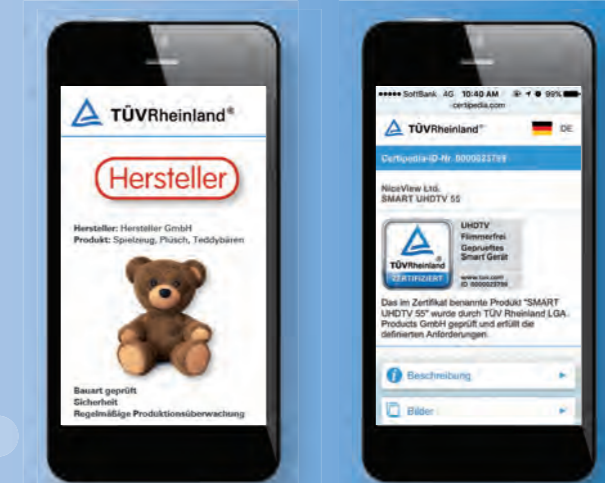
TÜVRheinland®

Hersteller

Hersteller: Hersteller GmbH
Produkt: Spielzeug, Plüsch, Teddybären

Bauart geprüft
Sicherheit
Regelmäßige Produktionsüberwachung

●●●●● SoftBank 4G 10:40 AM 99%
certipedia.com

TÜVRheinland® DE

Certipedia-ID-Nr. 0000023799

NiceView Ltd.
SMART UHDTV 55

TÜVRheinland
ZERTIFIZIERT

UHDTV
Flimmerfrei
Geprüftes
Smart Gerät

www.tuv.com
ID 0000023799

Das im Zertifikat benannte Produkt "SMART UHDTV 55" wurde durch TÜV Rheinland LGA Products GmbH geprüft und erfüllt die definierten Anforderungen.

Beschreibung

Bilder